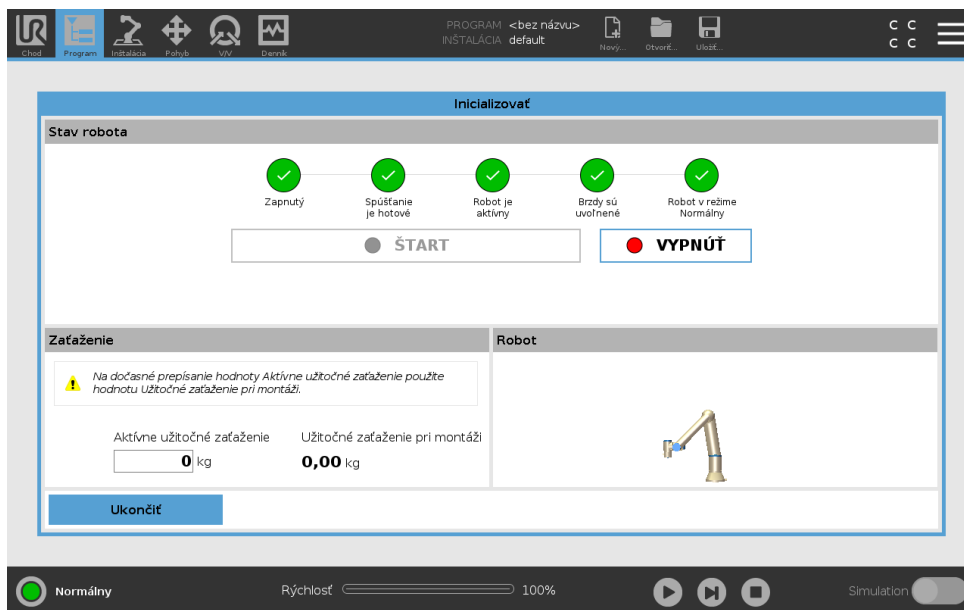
Chod Program Inštalácia Pohyb V/V Denník

PROGRAM <bez názvu>
INŠTALÁCIA default

Nový... Otvoriť... Uložiť...

C C
C C

Inicializovať

Stav robota

Zapnutý
Spúšťanie je hotové
Robot je aktívny
Brzdy sú uvoľnené
Robot v režime Normálny

ŠTART
VYPNÚŤ

Zaťaženie

Na dočasné prepísanie hodnoty Aktívne užitočné zaťaženie použite hodnotu Užitočné zaťaženie pri montáži.

Aktívne užitočné zaťaženie
0 kg

Užitočné zaťaženie pri montáži
0,00 kg

Robot

Ukončiť

Normálny

Rýchlosť 100%

Simulation